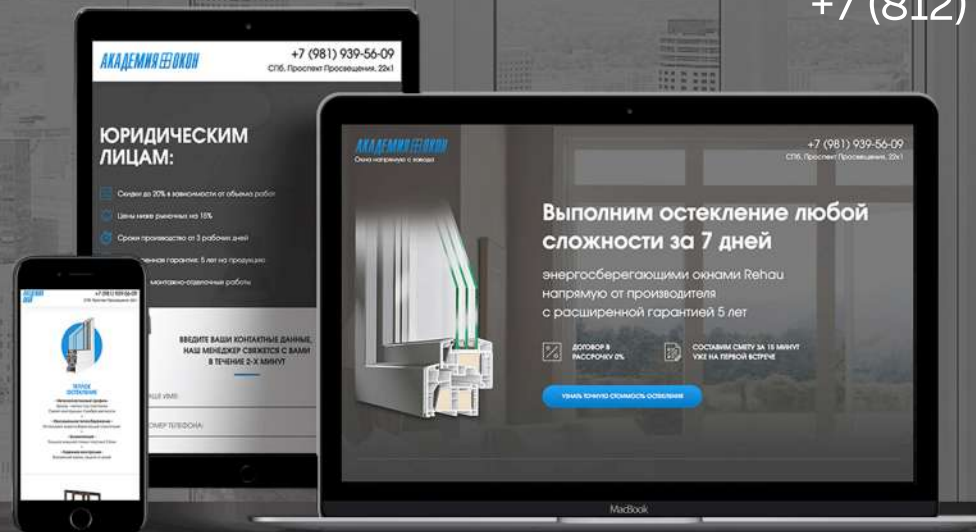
+7 (812)

АКАДЕМИЯ ОКОН
+7 (981) 939-56-09
СПб, Проспект Просвещения, 22к1

ЮРИДИЧЕСКИМ ЛИЦАМ:

Скидки до 20% в зависимости от объема работ
Цены ниже рыночных на 15%
Сроки производства от 3 рабочих дней
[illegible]енная гарантия: 5 лет на продукцию
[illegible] монтажно-отделочные работы

ВВЕДИТЕ ВАШИ КОНТАКТНЫЕ ДАННЫЕ, НАШ МЕНЕДЖЕР СВЯЖЕТСЯ С ВАМИ В ТЕЧЕНИЕ 2-Х МИНУТ

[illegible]ШЕ ИМЯ
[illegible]ОМЕР ТЕЛЕФОНА

АКАДЕМИЯ ОКОН
Окна напрямую с завода
+7 (981) 939-56-09
СПб, Проспект Просвещения, 22к1

Выполним остекление любой сложности за 7 дней

энергосберегающими окнами Rehau напрямую от производителя с расширенной гарантией 5 лет

ДОГОВОР В РАССРОЧКУ 0%
СОСТАВИМ СМЕТУ ЗА 15 МИНУТ УЖЕ НА ПЕРВОЙ ВСТРЕЧЕ

УЗНАТЬ ТОЧНУЮ СТОИМОСТЬ ОСТЕКЛЕНИЯ

MacBook

+7 (981) 939-56-09

ТЕПЛОЕ ОСТЕКЛЕНИЕ